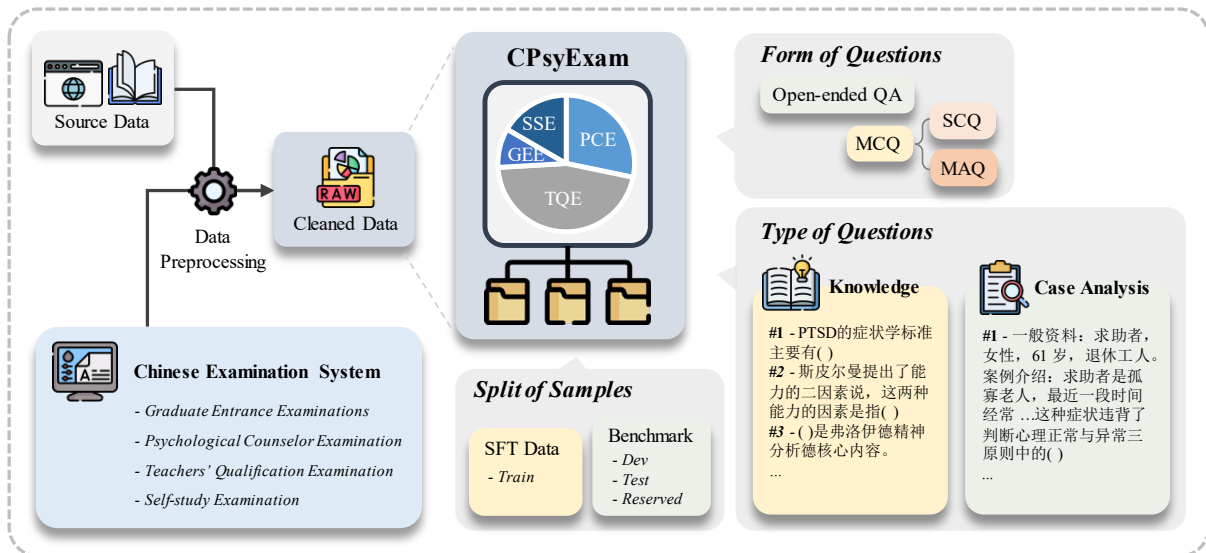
Source Data

Data Preprocessing

RAW

Cleaned Data

CPsyExam

SSE

PCE

GEE

TQE

Form of Questions

Open-ended QA

MCQ

SCQ

MAQ

Type of Questions

Knowledge

#1 - PTSD的症状学标准主要有( )
#2 - 斯皮尔曼提出了能力的二因素说，这两种能力的因素是指( )
#3 - ( )是弗洛伊德精神分析德核心内容。
...

Case Analysis

#1 - 一般资料：求助者，女性，61 岁，退休工人。案例介绍：求助者是孤寡老人，最近一段时间经常 ...这种症状违背了判断心理正常与异常三原则中的( )
...

Chinese Examination System

- Graduate Entrance Examinations
- Psychological Counselor Examination
- Teachers' Qualification Examination
- Self-study Examination

Split of Samples

SFT Data
- Train

Benchmark
- Dev
- Test
- Reserved